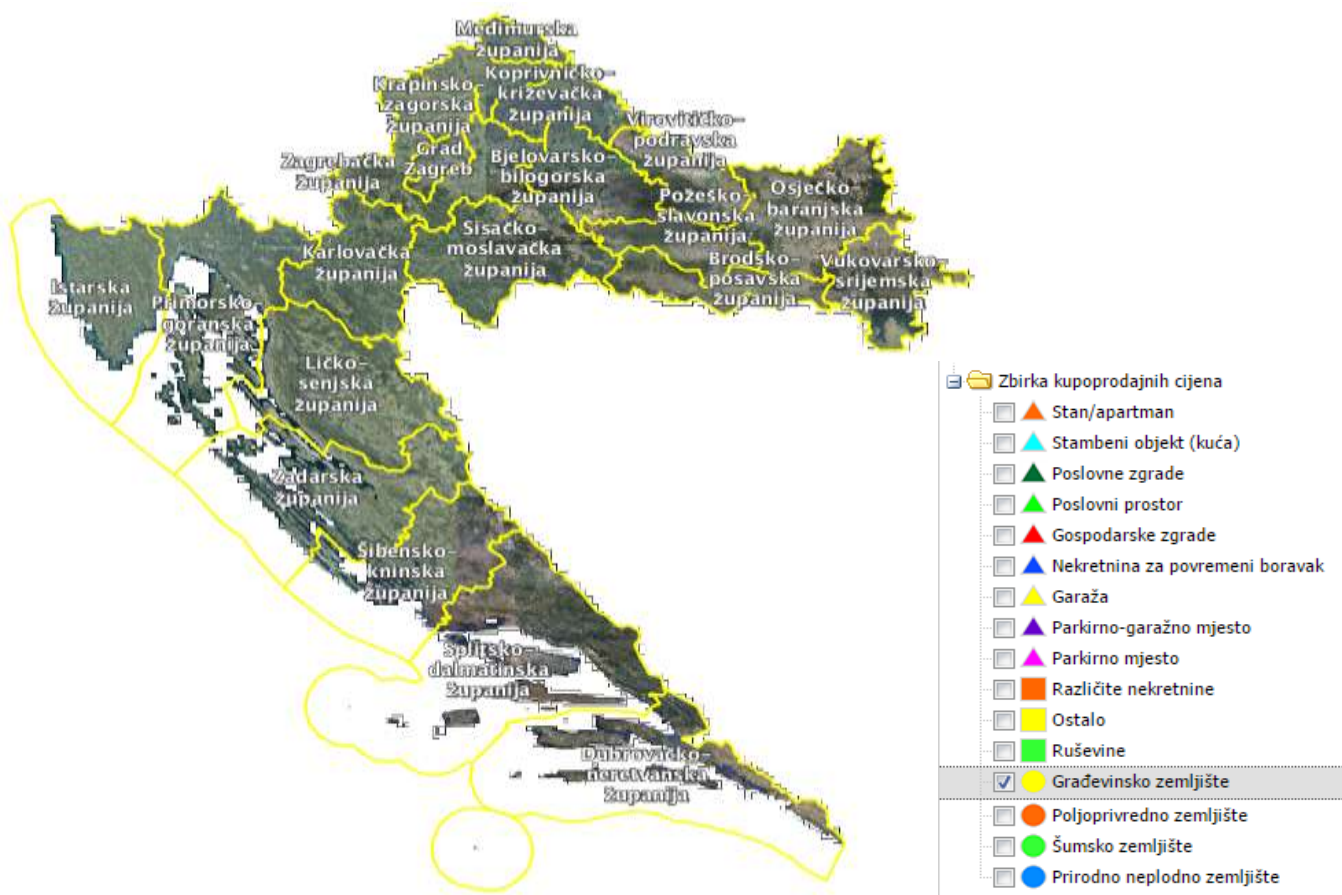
Međimurska županija

Koprivničko-križevačka županija

Krapinsko-zagorska županija

Virovitičko-podravska županija

Grad Zagreb

Bjelovarsko-bilogorska županija

Zagrebačka županija

Osječko-baranjska županija

Požeško-slavonska županija

Sisačko-moslavačka županija

Karlovačka županija

Brodsko-posavska županija

Vukovarsko-srijemska županija

Istarska županija

Primorsko-goranska županija

Ličko-senjska županija

Zadarska županija

Šibensko-kninska županija

Splitsko-dalmatinska županija

Dubrovačko-neretvanska županija

Zbirka kupoprodajnih cijena
Stan/apartman
Stambeni objekt (kuća)
Poslovne zgrade
Poslovni prostor
Gospodarske zgrade
Nekretnina za povremeni boravak
Garaža
Parkirno-garažno mjesto
Parkirno mjesto
Različite nekretnine
Ostalo
Ruševine
Građevinsko zemljište
Poljoprivredno zemljište
Šumsko zemljište
Prirodno neplodno zemljište